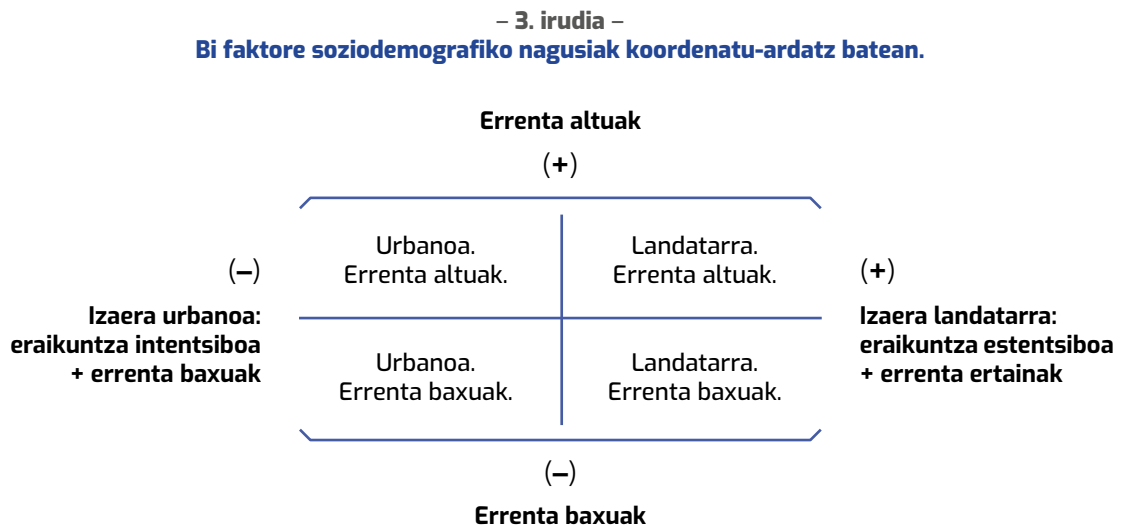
– 3. irudia –
Bi faktore soziodemografiko nagusiak koordenatu-ardatz batean.

Errenta altuak

(+)

Urbanoa. Errenta altuak.

Landatarra. Errenta altuak.

(–)

(+)

Izaera urbanoa: eraikuntza intentsiboa + errenta baxuak

Izaera landatarra: eraikuntza estentsiboa + errenta ertainak

Urbanoa. Errenta baxuak.

Landatarra. Errenta baxuak.

(–)

Errenta baxuak